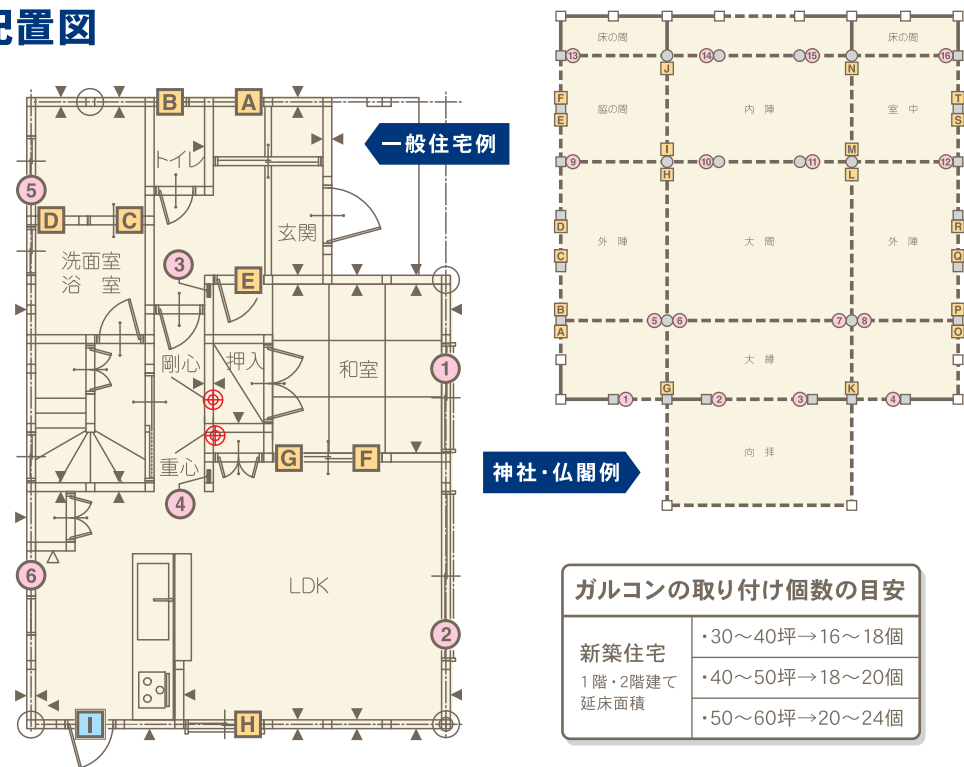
配置図

B A
トイレ
5
D C
玄関
洗面室
浴 室
3
E
剛心
押入
和室
1
重心
G F
4
6
LDK
2
I H

一般住宅例

神社・仏閣例

床の間 床の間
13 14 15 16
J N
F T
脇の間 内 陣 室 中
E S
I M
9 10 11 12
H L
D R
外 陣 大 間 外 陣
C Q
B P
5 6 7 8
A O
大 縁
G K
1 2 3 4
向 拝

ガルコンの取り付け個数の目安

| 新築住宅<br>1階・2階建て<br>延床面積 | ・30～40坪→16～18個 |
|---|---|
| | ・40～50坪→18～20個 |
| | ・50～60坪→20～24個 |